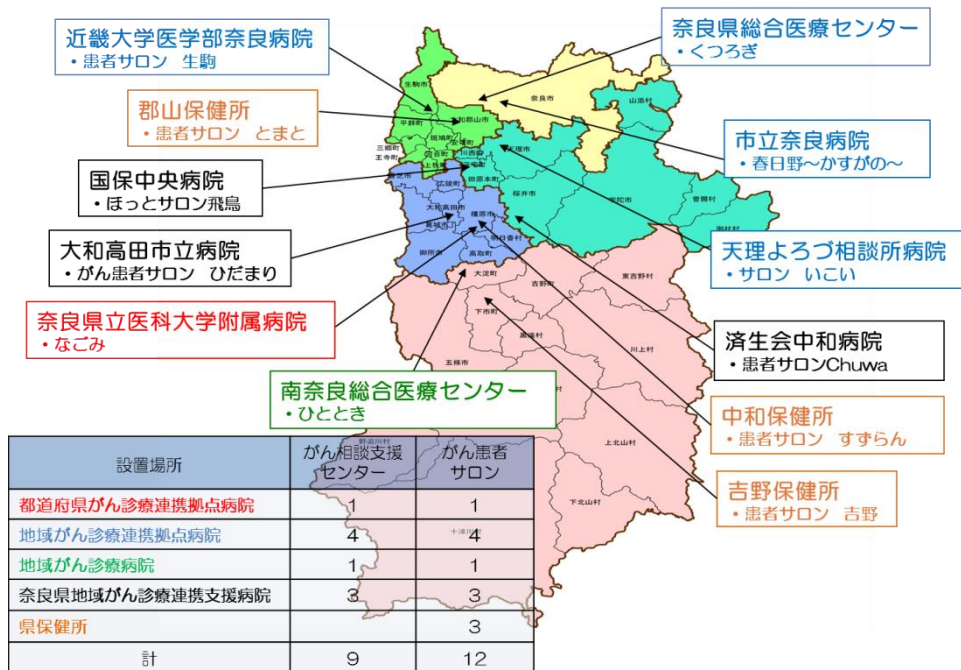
近畿大学医学部奈良病院
・患者サロン　生駒

奈良県総合医療センター
・くつろぎ

郡山保健所
・患者サロン　とまと

市立奈良病院
・春日野～かすがの～

国保中央病院
・ほっとサロン飛鳥

大和高田市立病院
・がん患者サロン　ひだまり

天理よろづ相談所病院
・サロン　いこい

奈良県立医科大学附属病院
・なごみ

済生会中和病院
・患者サロンChuwa

南奈良総合医療センター
・ひととき

中和保健所
・患者サロン　すずらん

吉野保健所
・患者サロン　吉野

| 設置場所 | がん相談支援センター | がん患者サロン |
|---|---|---|
| 都道府県がん診療連携拠点病院 | 1 | 1 |
| 地域がん診療連携拠点病院 | 4 | 4 |
| 地域がん診療病院 | 1 | 1 |
| 奈良県地域がん診療連携支援病院 | 3 | 3 |
| 県保健所 | | 3 |
| 計 | 9 | 12 |

生駒市
奈良市
山添村
平群町
大和郡山市
三郷町
王寺町
斑鳩町
安堵町
川西町
天理市
広陵町
田原本町
桜井市
宇陀市
曽爾村
御杖村
大和高田市
橿原市
葛城市
明日香村
御所市
高取町
大淀町
東吉野村
吉野町
下市町
川上村
黒滝村
五條市
天川村
上北山村
下北山村
野迫川村
十津川村